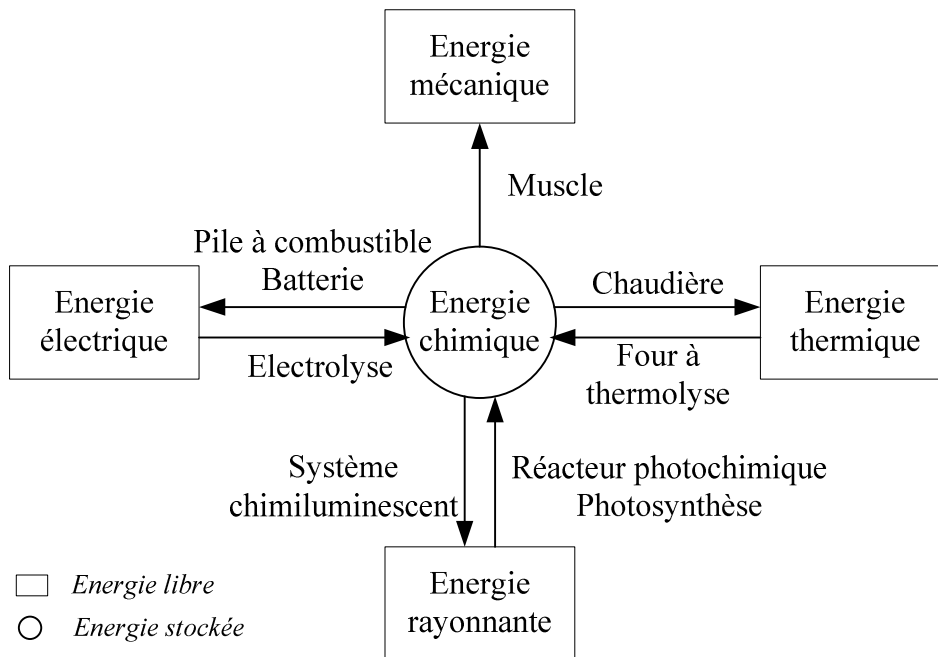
Energie mécanique

Muscle

Pile à combustible
Batterie

Energie électrique

Electrolyse

Energie chimique

Chaudière

Energie thermique

Four à thermolyse

Système chimiluminescent

Réacteur photochimique
Photosynthèse

Energie rayonnante

Energie libre
Energie stockée